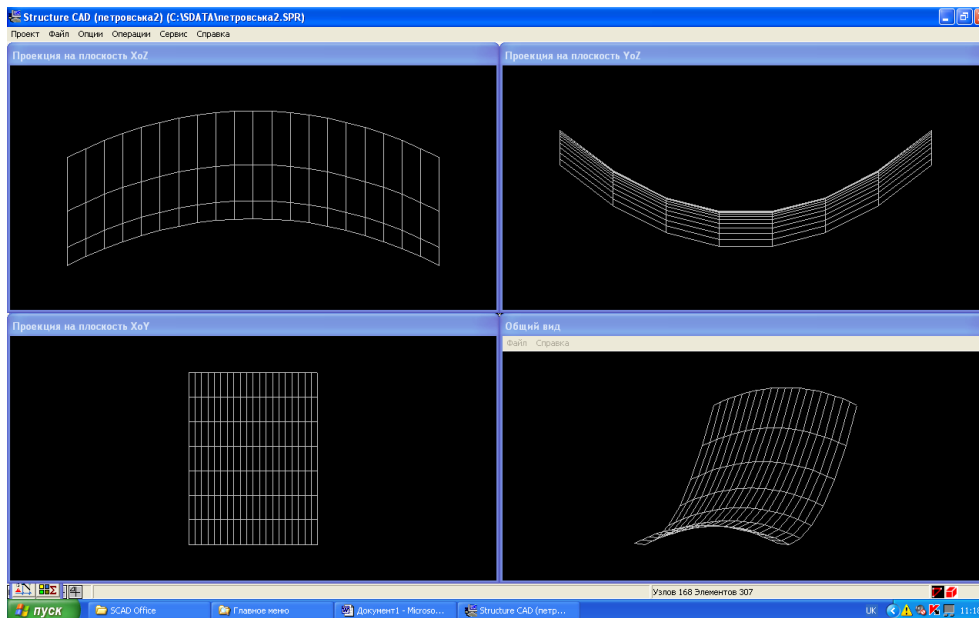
Structure CAD (петровська2) (C:\SDATA\петровська2.SPR)

Проект Файл Опции Операции Сервис Справка

Проекция на плоскость XoZ

Проекция на плоскость YoZ

Проекция на плоскость XoY

Общий вид

Файл Справка

Узлов 168 Элементов 307

пуск

SCAD Office

Главное меню

Документ1 - Microso...

Structure CAD (петр...

UK

11:1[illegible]